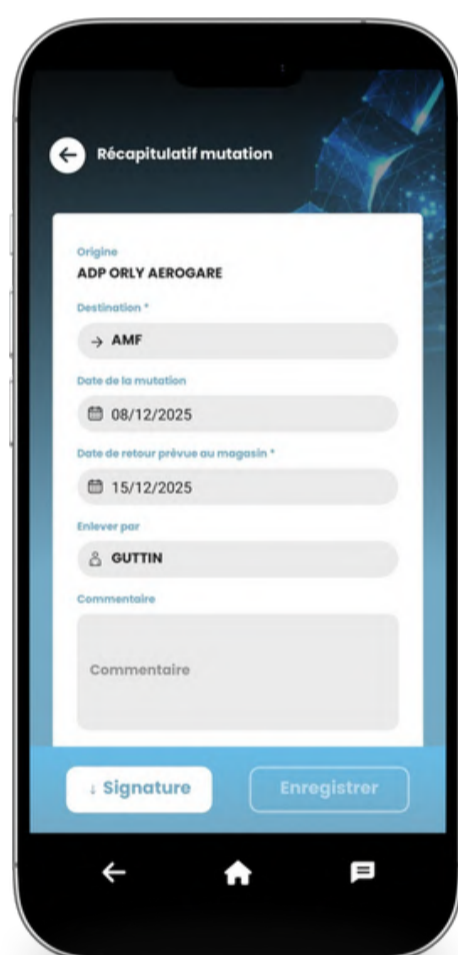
Récapitulatif mutation

Origine
ADP ORLY AEROGARE

Destination *
→ AMF

Date de la mutation
08/12/2025

Date de retour prévue au magasin *
15/12/2025

Enlever par
GUTTIN

Commentaire
Commentaire

↓ Signature
Enregistrer